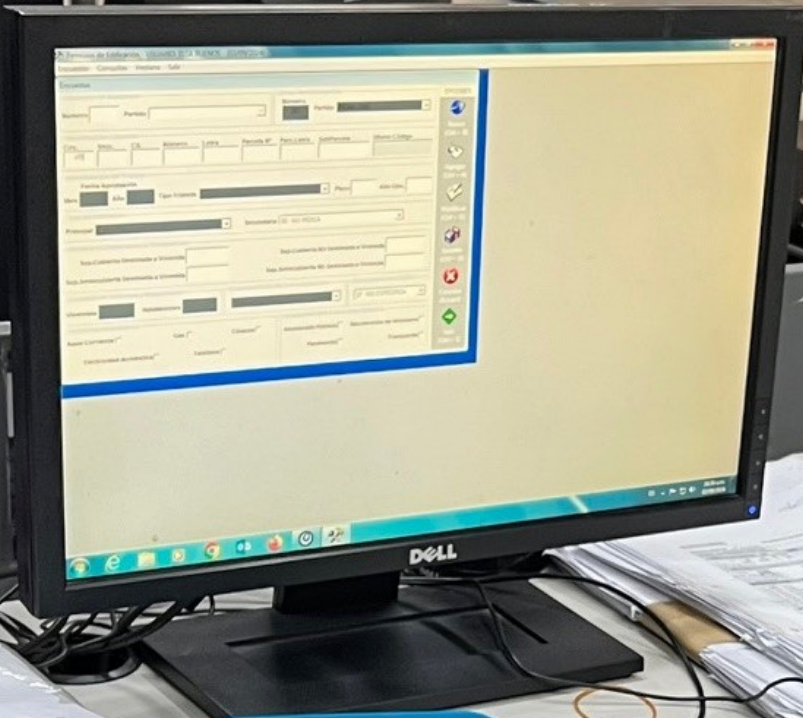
Servicio de Edificación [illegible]

Encuestas · Consultas · Ventana · Salir

Encuestas

Numero · Partido · Numero · Partido

Circ · Secc · Ch · Manzana · Letra · Parcela Nº · Parc.Letra · SubParcela · Nuevo Código

Fecha Aprobación

Mes · Año · Tipo Trámite · Plano · Año Gen.

Principal · Secundario

Sup.Cubierta Destinada a Vivienda · Sup.Cubierta No Destinada a Vivienda

Sup.Semicubierta Destinada a Vivienda · Sup.Semicubierta No Destinada a Vivienda

Viviendas · Habitaciones

Agua Corriente · Gas · Cloacas · Instalación Eléctrica · Pavimento · Electricidad domiciliaria · Teléfono · Recolección de residuos · Transporte

Opciones

DELL